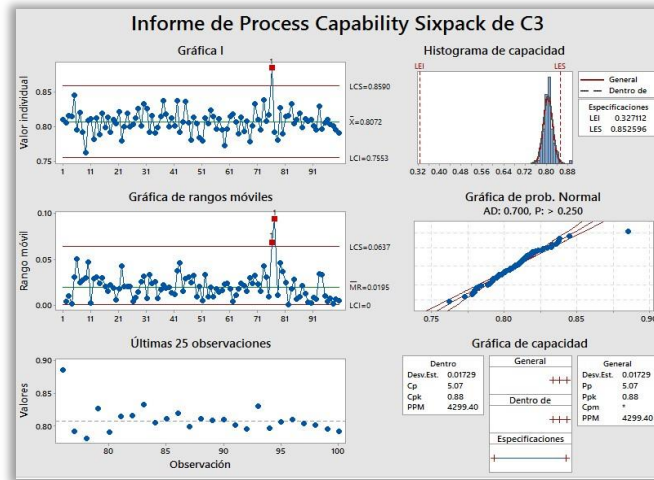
Informe de Process Capability Sixpack de C3

Gráfica I

Valor individual

0.85
0.80
0.75

1

LCS=0.8590
$\bar{X}$=0.8072
LCI=0.7553

1 11 21 31 41 51 61 71 81 91

Histograma de capacidad

LEI
LES

General
Dentro de

Especificaciones
LEI 0.327112
LES 0.852596

0.32 0.40 0.48 0.56 0.64 0.72 0.80

Gráfica de rangos móviles

Rango móvil

0.10
0.05
0.00

LCS=0.0637
$\overline{MR}$=0.0195
LCI=0

1 11 21 31 41 51 61 71 81 91

Gráfica de prob. Normal
AD: 0.700, P: > 0.250

0.75 0.80 0.85 0.90

Últimas 25 observaciones

Valores

0.90
0.85
0.80

80 85 90 95 100
Observación

Gráfica de capacidad

| Dentro | |
|---|---|
| Desv.Est. | 0.01729 |
| Cp | 5.07 |
| Cpk | 0.88 |
| PPM | 4299.40 |

General
Dentro de
Especificaciones

| General | |
|---|---|
| Desv.Est. | 0.01729 |
| Pp | 5.07 |
| Ppk | 0.88 |
| Cpm | * |
| PPM | 4299.40 |